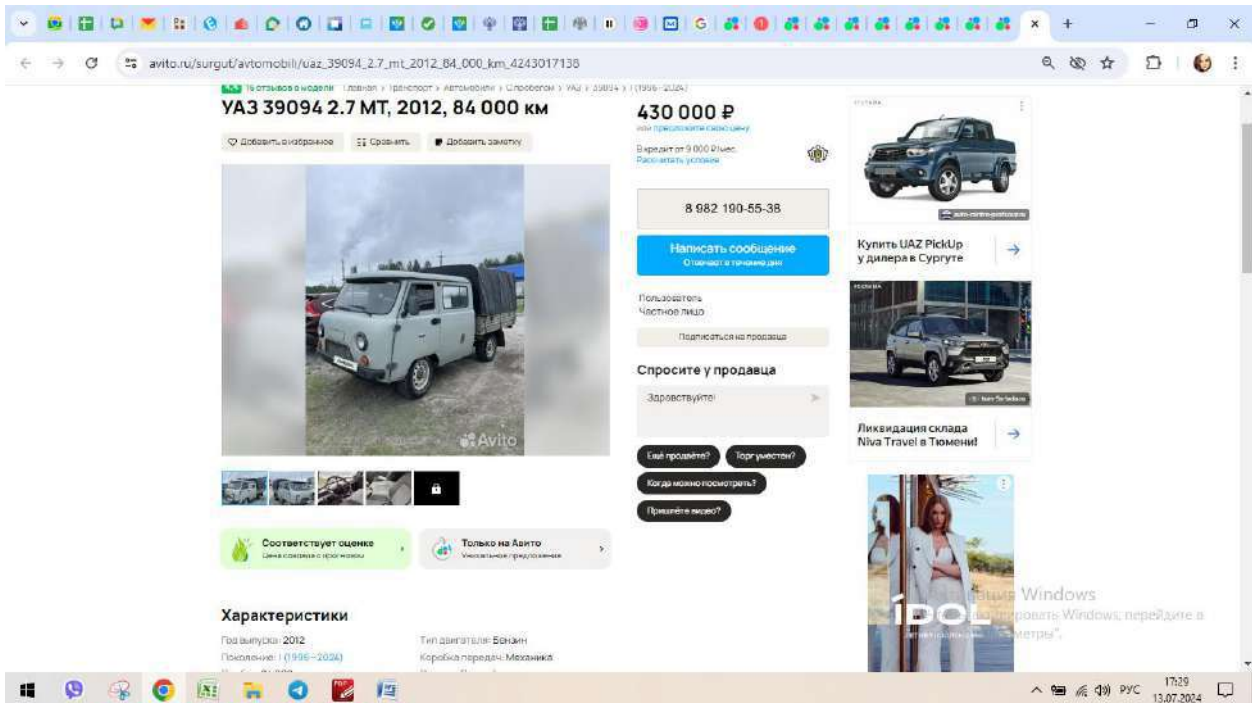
avito.ru/surgut/avtomobili/uaz_39094_2.7_mt_2012_84_000_km_4243017138

16 отзывов о модели Главная › Транспорт › Автомобили › С пробегом › УАЗ › 39094 › I (1996–2024)

УАЗ 39094 2.7 MT, 2012, 84 000 км

Добавить в избранное Сравнить Добавить заметку

Avito

Соответствует оценке
Цена совпадает с прогнозом

Только на Авито
Уникальное предложение

Характеристики

Год выпуска: 2012
Поколение: I (1996–2024)

Тип двигателя: Бензин
Коробка передач: Механика

430 000 ₽
или предложите свою цену

В кредит от 9 000 ₽/мес.
Рассчитать условия

8 982 190-55-38

Написать сообщение
Отвечает в течение дня

Пользователь
Частное лицо

Подписаться на продавца

Спросите у продавца

Здравствуйте!

Ещё продаёте?
Торг уместен?
Когда можно посмотреть?
Пришлёте видео?

Купить UAZ PickUp у дилера в Сургуте

Ликвидация склада Niva Travel в Тюмени!

IDOL

Активация Windows
Чтобы активировать Windows, перейдите в раздел "Параметры".

РУС 17:29 13.07.2024